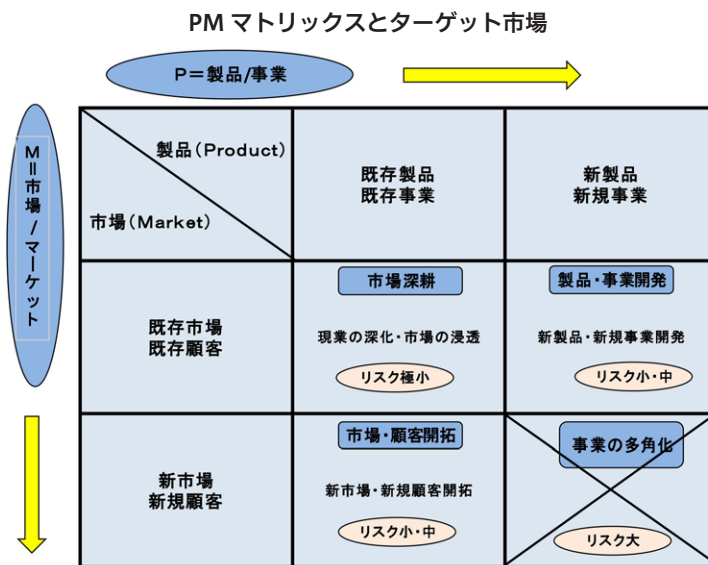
PM マトリックスとターゲット市場

P＝製品/事業

M＝市場／マーケット

| 製品（Product） 市場（Market） | 既存製品 既存事業 | 新製品 新規事業 |
|---|---|---|
| 既存市場 既存顧客 | 市場深耕 現業の深化・市場の浸透 リスク極小 | 製品・事業開発 新製品・新規事業開発 リスク小・中 |
| 新市場 新規顧客 | 市場・顧客開拓 新市場・新規顧客開拓 リスク小・中 | 事業の多角化 リスク大 |